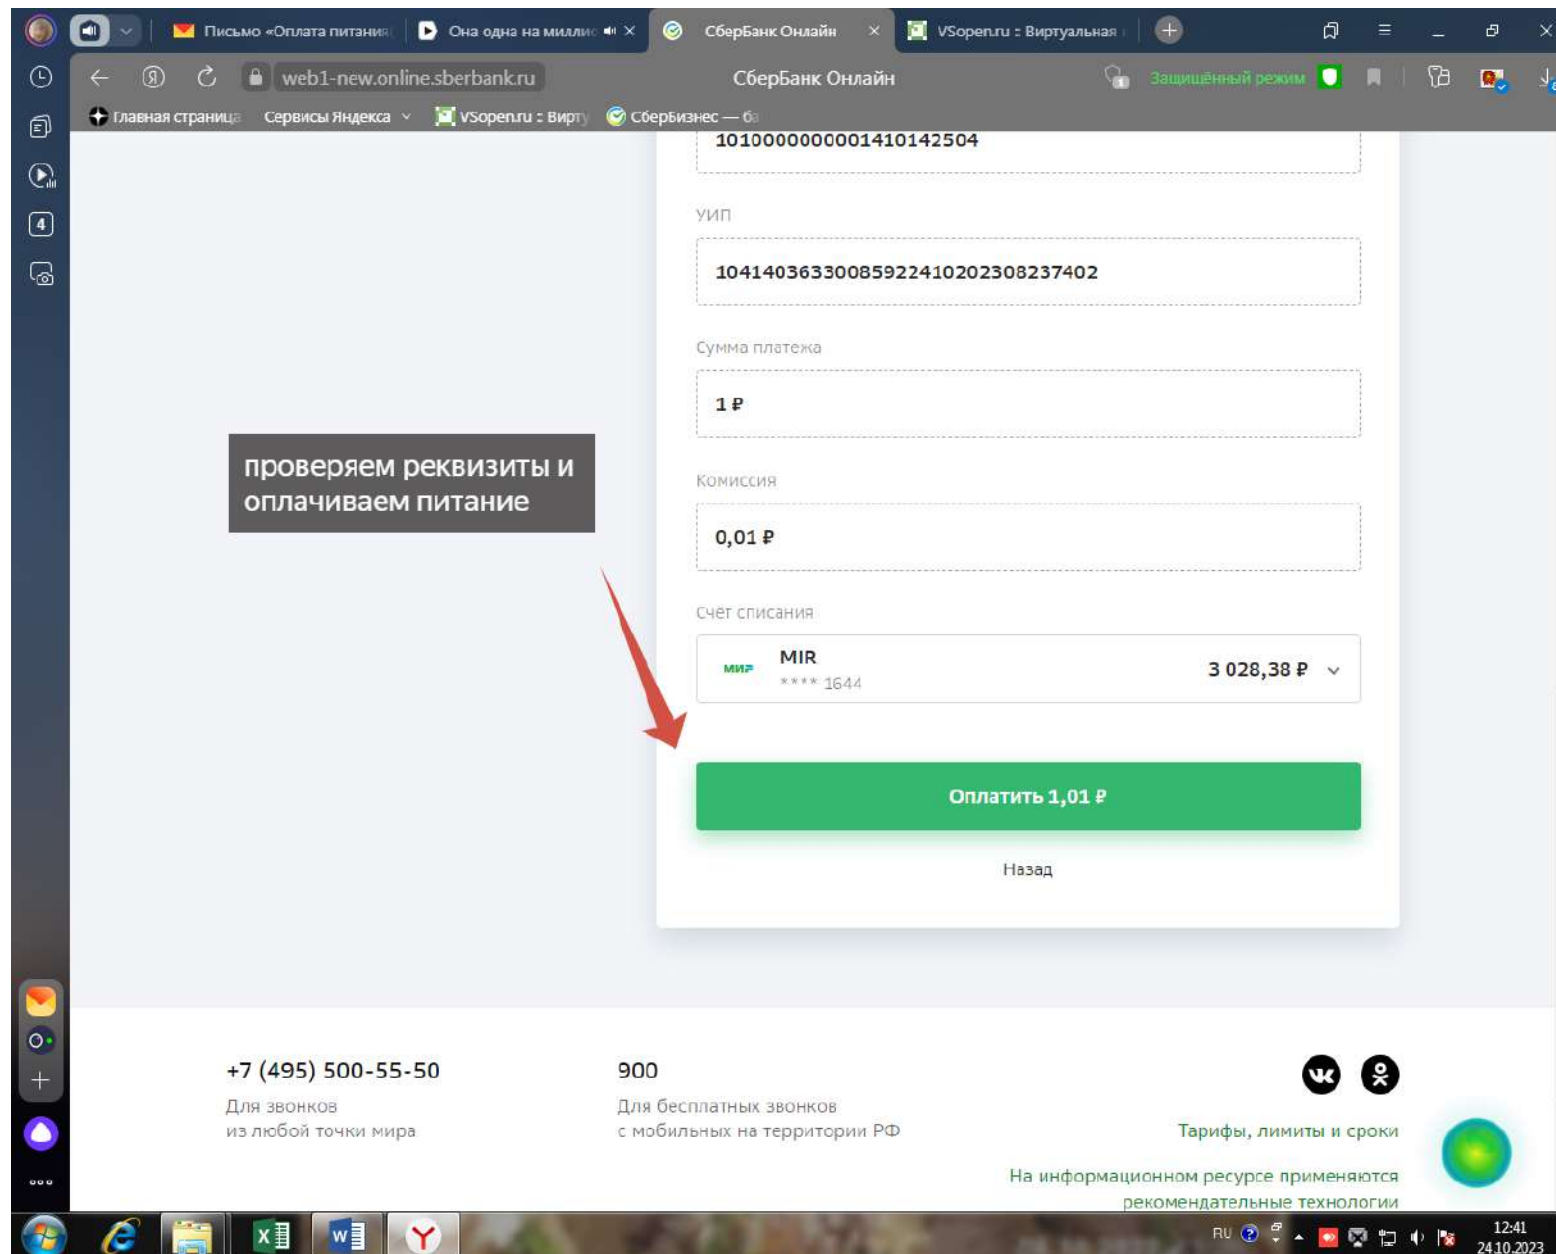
Письмо «Оплата питания
Она одна на миллис
СберБанк Онлайн
VSopen.ru : Виртуальная

web1-new.online.sberbank.ru
СберБанк Онлайн
Защищённый режим

Главная страница
Сервисы Яндекса
VSopen.ru : Вирту
СберБизнес — б

10100000000001410142504

УИП

10414036330085922410202308237402

Сумма платежа

1 ₽

Комиссия

0,01 ₽

Счет списания

МИР
MIR
**** 1644
3 028,38 ₽

проверяем реквизиты и оплачиваем питание

Оплатить 1,01 ₽

Назад

+7 (495) 500-55-50
Для звонков
из любой точки мира

900
Для бесплатных звонков
с мобильных на территории РФ

Тарифы, лимиты и сроки

На информационном ресурсе применяются
рекомендательные технологии

RU
12:41
24.10.2023